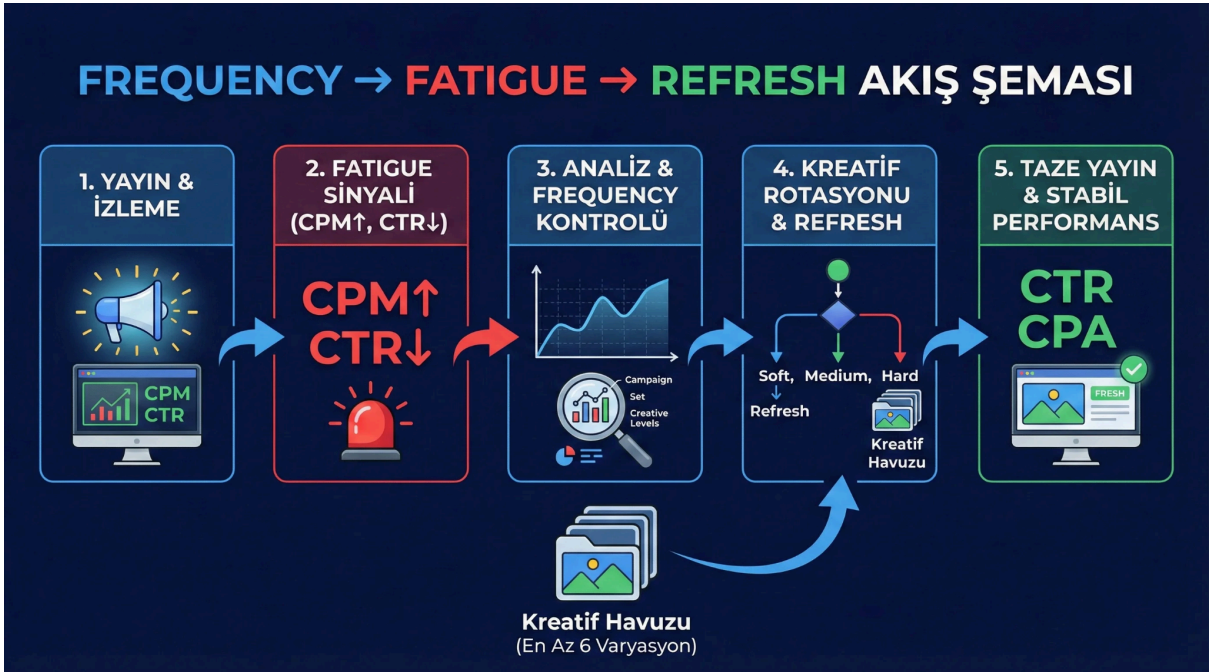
FREQUENCY → FATIGUE → REFRESH AKIŞ ŞEMASI

1. YAYIN & İZLEME

CPM
CTR

2. FATIGUE SİNYALİ (CPM↑, CTR↓)

CPM↑
CTR↓

3. ANALİZ & FREQUENCY KONTROLÜ

Campaign
Set
Creative
Levels

4. KREATİF ROTASYONU & REFRESH

Soft, Medium, Hard
Refresh

Kreatif Havuzu

5. TAZE YAYIN & STABİL PERFORMANS

CTR
CPA

FRESH

Kreatif Havuzu
(En Az 6 Varyasyon)